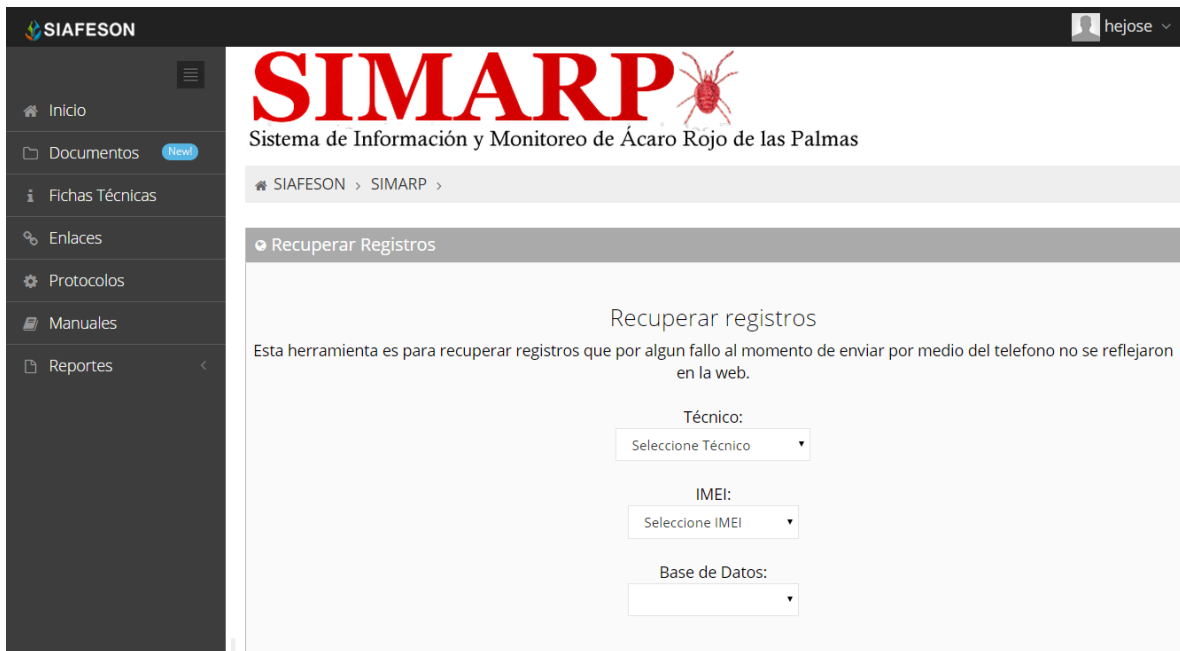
SIAFESON

hejose

Inicio
Documentos New!
Fichas Técnicas
Enlaces
Protocolos
Manuales
Reportes

SIMARP
Sistema de Información y Monitoreo de Ácaro Rojo de las Palmas

SIAFESON › SIMARP ›

Recuperar Registros

Recuperar registros

Esta herramienta es para recuperar registros que por algun fallo al momento de enviar por medio del telefono no se reflejaron en la web.

Técnico:
Seleccione Técnico

IMEI:
Seleccione IMEI

Base de Datos: